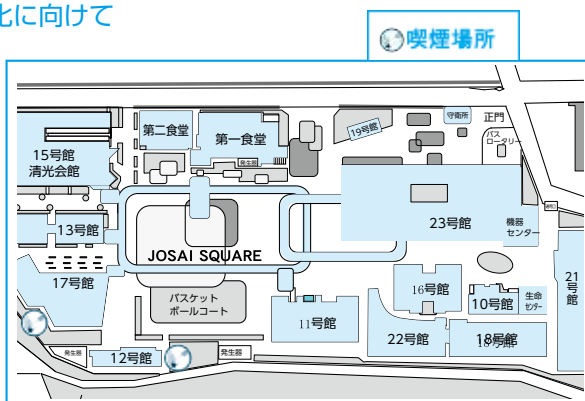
北に向けて

喫煙場所

第二食堂
第一食堂
19号館
守衛所
正門
バスロータリー
15号館
清光会館
発生器
13号館
JOSAI SQUARE
23号館
機器センター
17号館
バスケットボールコート
16号館
10号館
生命センター
21号館
11号館
22号館
18号館
発生器
12号館
発生器